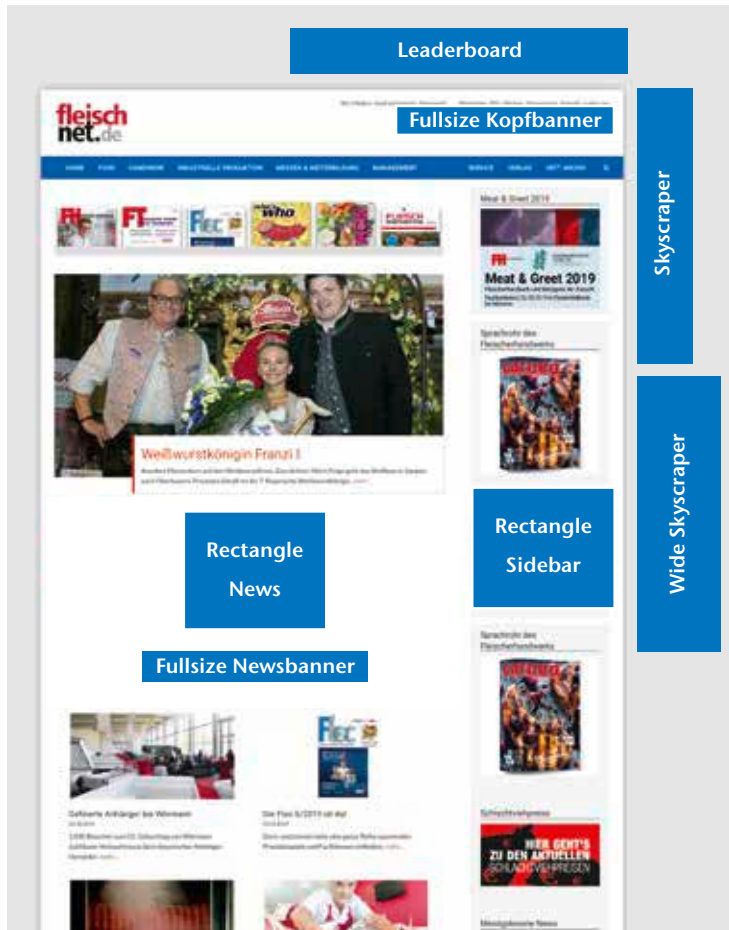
Leaderboard

fleisch net.de

Fullsize Kopfbanner

Skyscraper

HOME FOOD HANDWERK INDUSTRIELLE PRODUKTION MESSEN & WEITERBILDUNG MANAGEMENT SERVICE VERLAG NETT ANGEBOT

Meat & Greet 2019

Meat & Greet 2019

Sprachrohr des Fleischerhandwerks

Wide Skyscraper

Weißwurstkönigin Franzi I.

Rectangle News

Rectangle Sidebar

Fullsize Newsbanner

Sprachrohr des Fleischerhandwerks

Schlachtviehpreise

HIER GEHT'S ZU DEN AKTUELLEN SCHLACHTVIEHPREISEN

Geflierte Anhänger bei Wiesbaum

Die Flex 6/2019 ist da!

Meistgelesene News